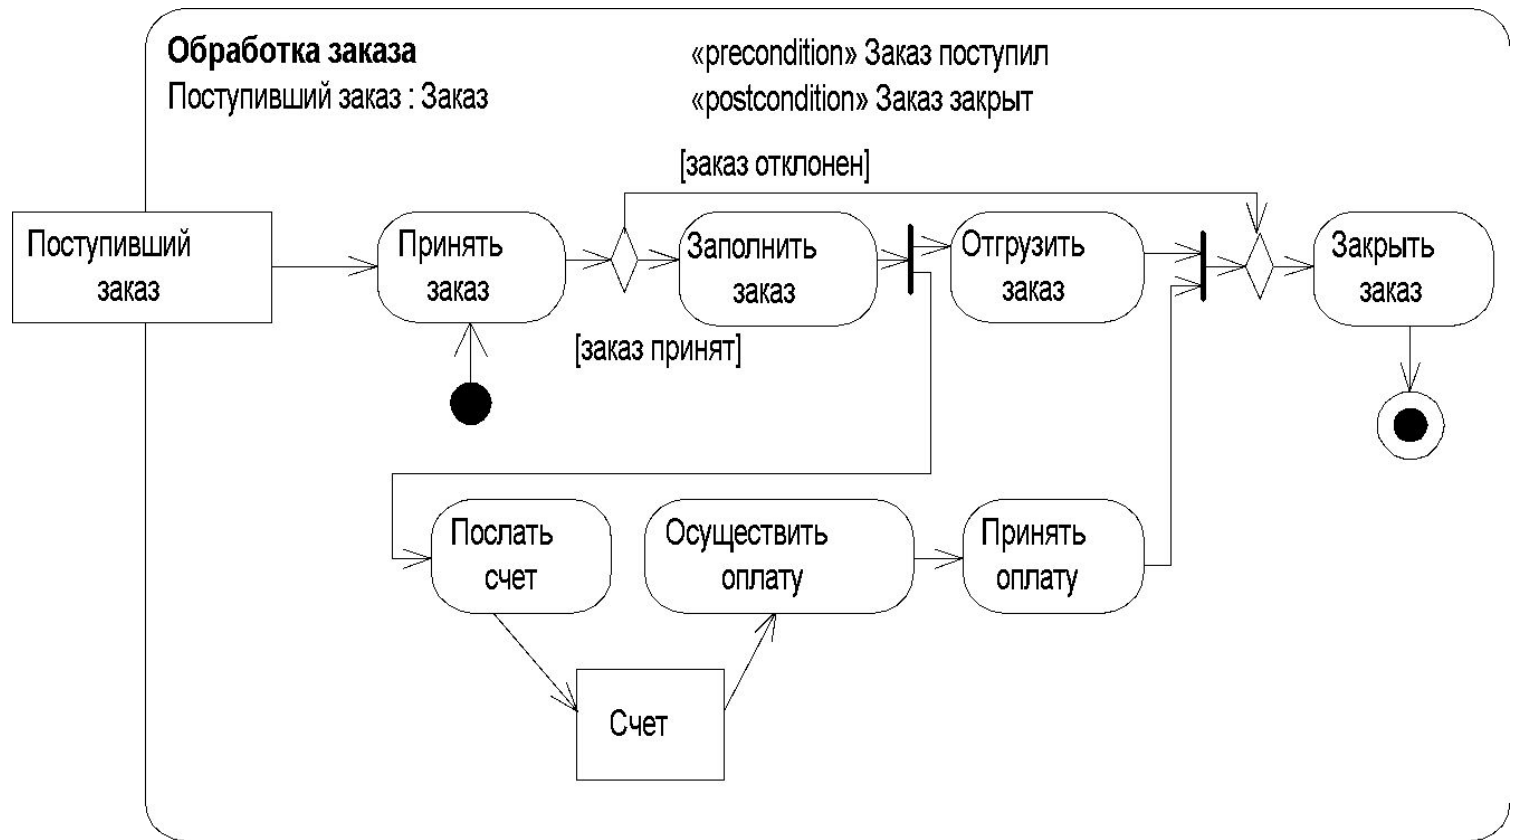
Обработка заказа
Поступивший заказ : Заказ

«precondition» Заказ поступил
«postcondition» Заказ закрыт

[заказ отклонен]

Поступивший заказ

Принять заказ

Заполнить заказ

Отгрузить заказ

Закрыть заказ

[заказ принят]

Послать счет

Осуществить оплату

Принять оплату

Счет